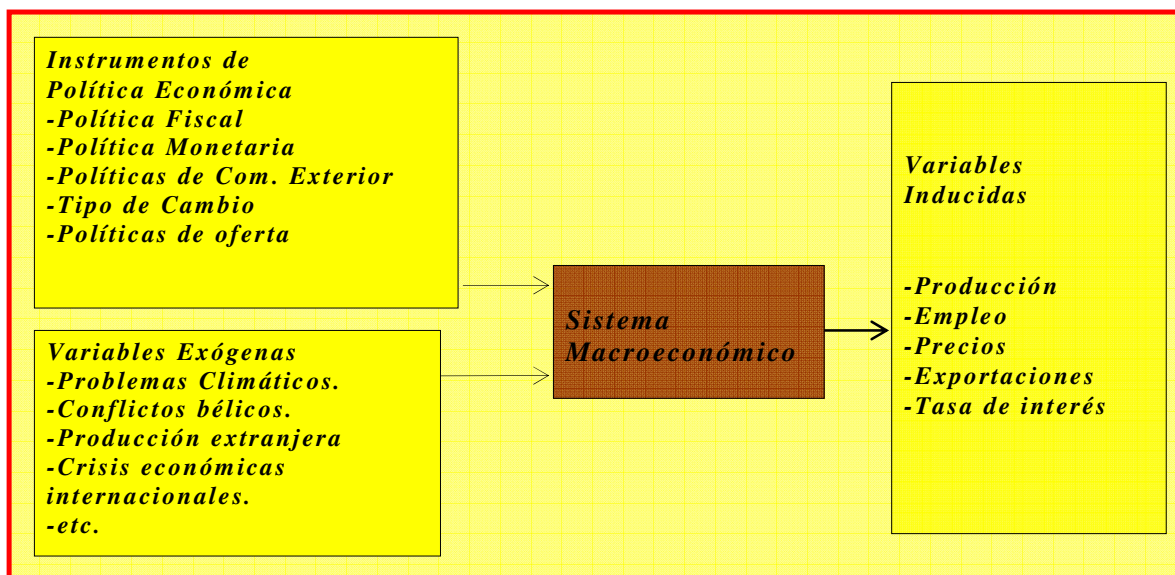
Instrumentos de Política Económica
-Política Fiscal
-Política Monetaria
-Políticas de Com. Exterior
-Tipo de Cambio
-Políticas de oferta

Variables Exógenas
-Problemas Climáticos.
-Conflictos bélicos.
-Producción extranjera
-Crisis económicas internacionales.
-etc.

Sistema Macroeconómico

Variables Inducidas

-Producción
-Empleo
-Precios
-Exportaciones
-Tasa de interés